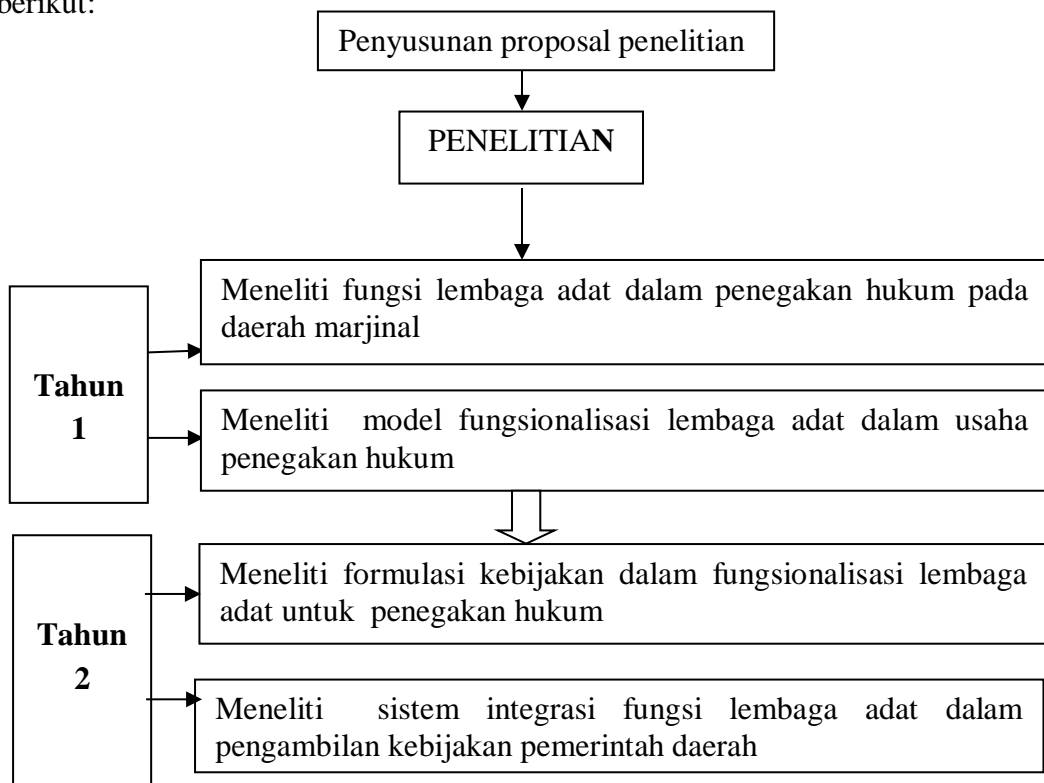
berikut:

Penyusunan proposal penelitian

PENELITIAN

Tahun 1

Meneliti fungsi lembaga adat dalam penegakan hukum pada daerah marjinal

Meneliti model fungsionalisasi lembaga adat dalam usaha penegakan hukum

Tahun 2

Meneliti formulasi kebijakan dalam fungsionalisasi lembaga adat untuk penegakan hukum

Meneliti sistem integrasi fungsi lembaga adat dalam pengambilan kebijakan pemerintah daerah